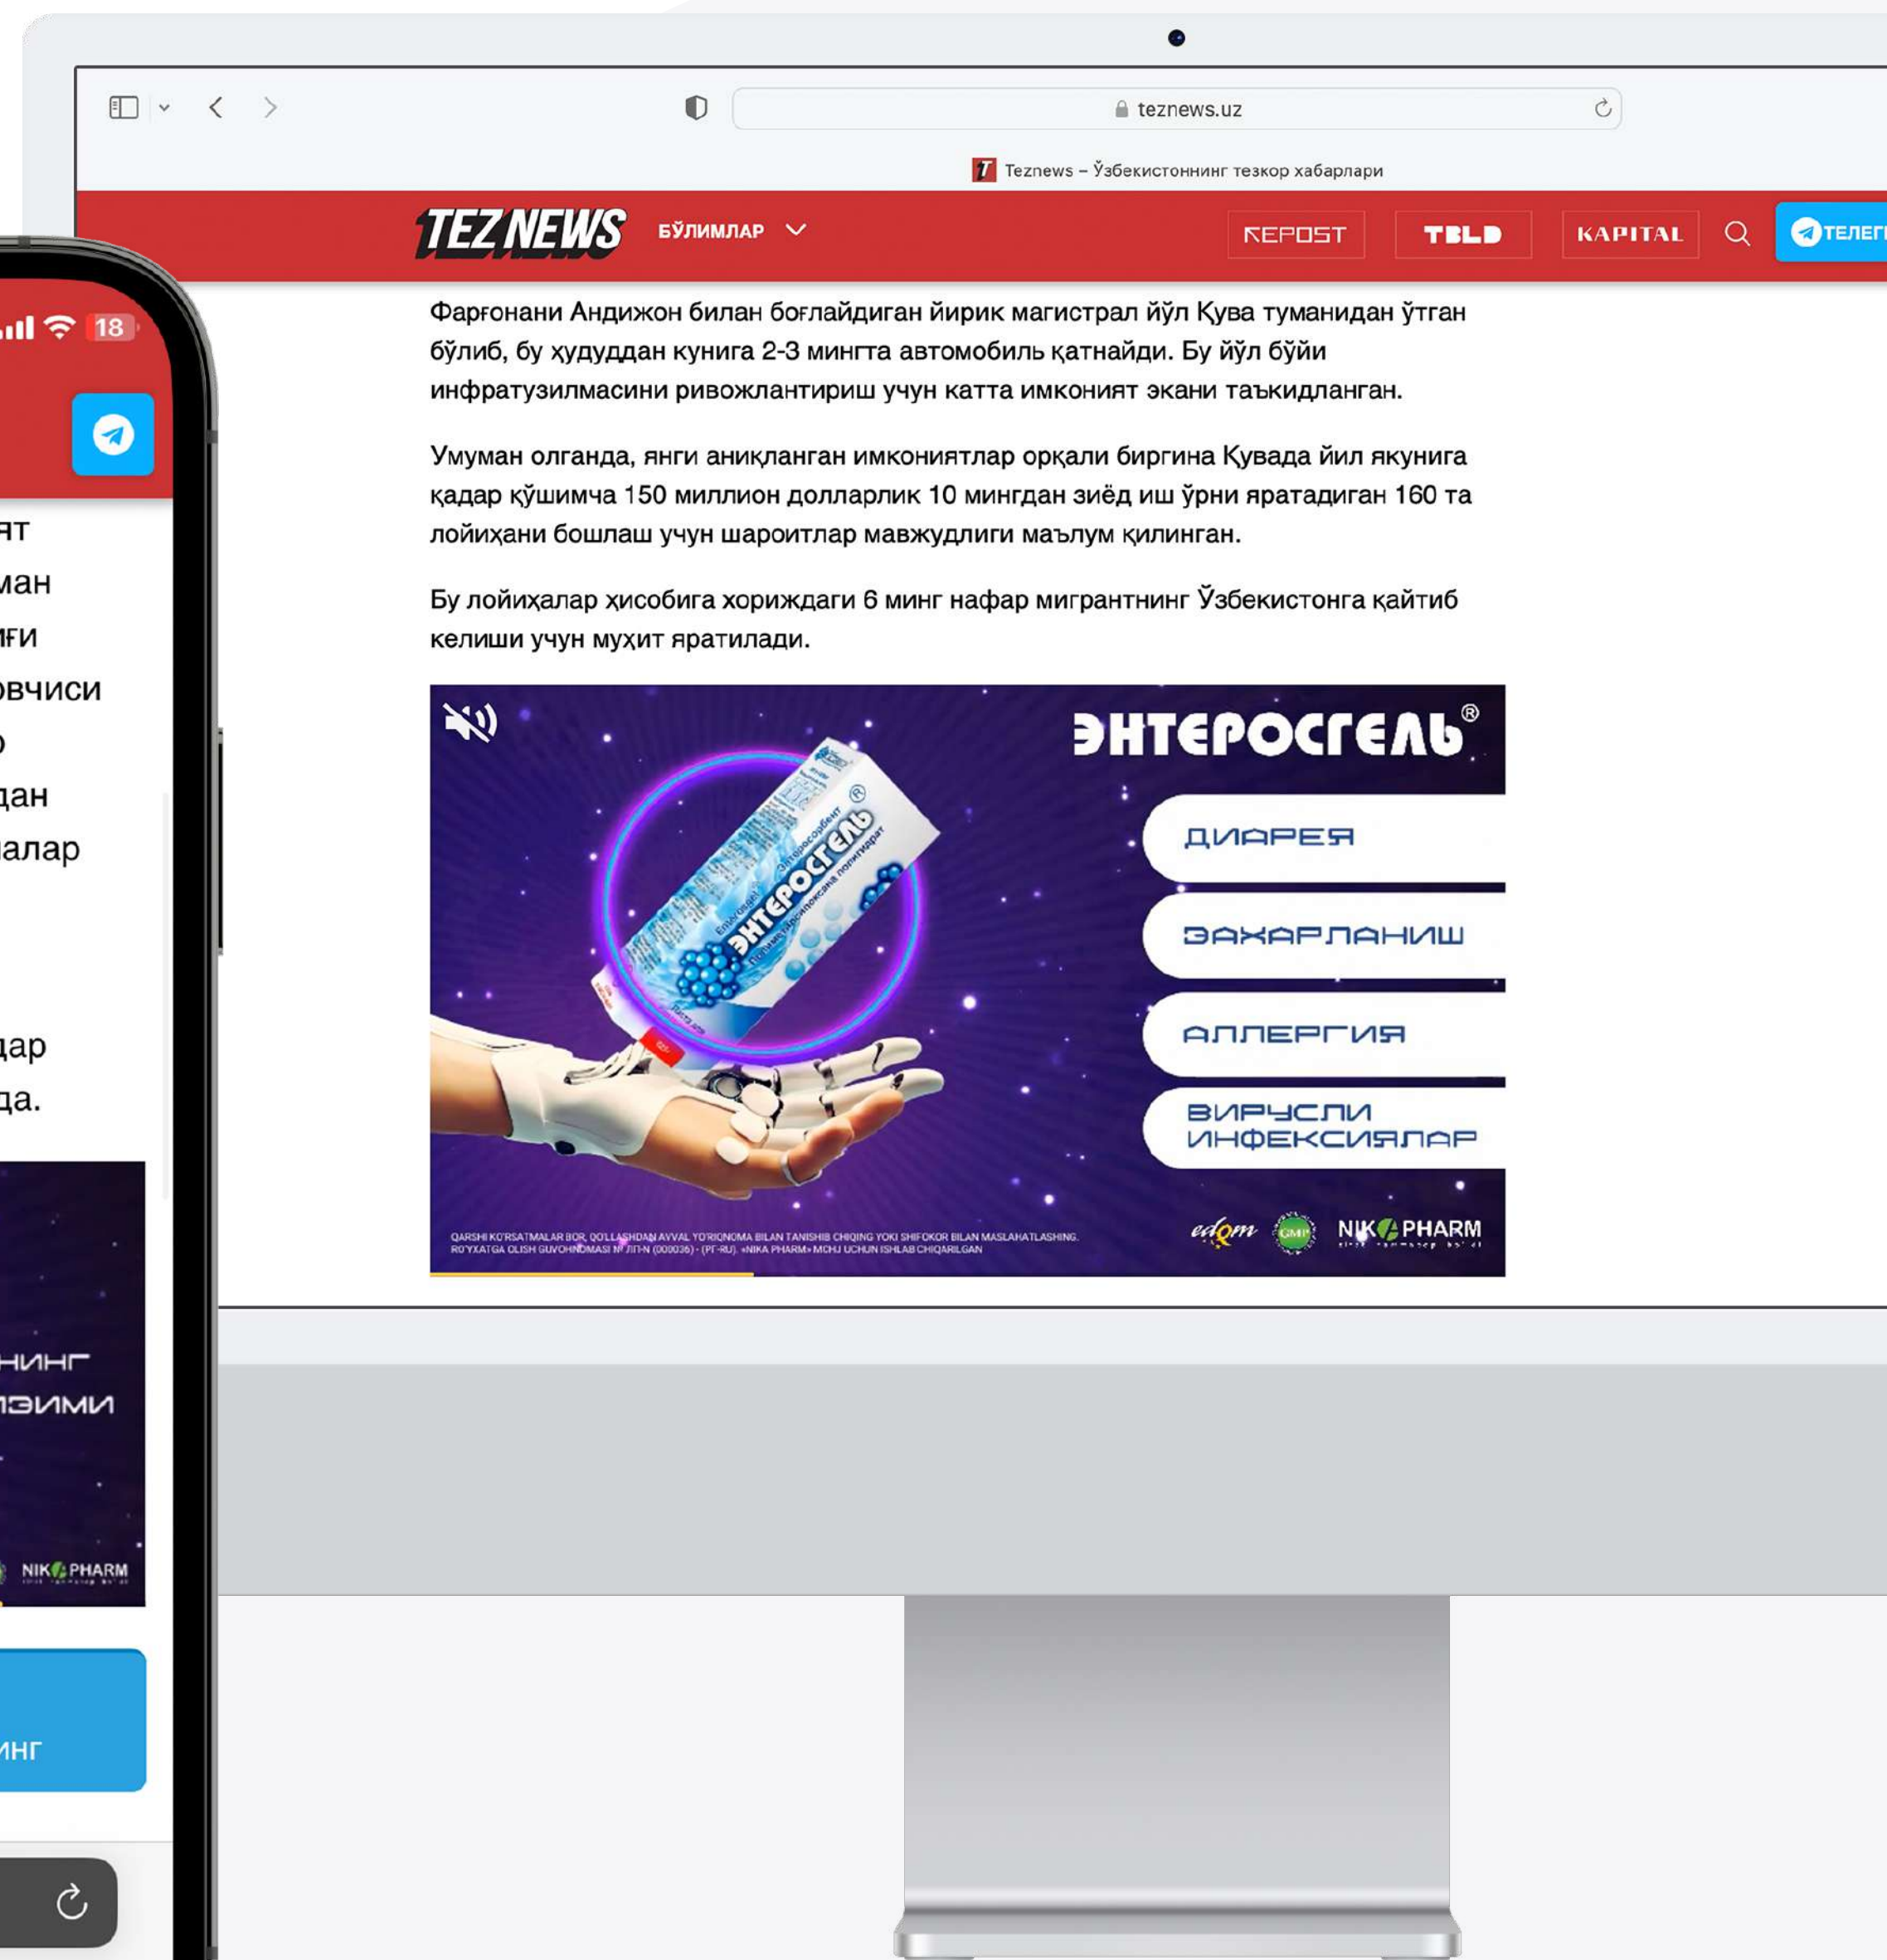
teznews.uz

Teznews – Ўзбекистоннинг тезкор хабарлари

TEZ NEWS БЎЛИМЛАР

REPOST TBLD KAPITAL ТЕЛЕГ

Фарғонани Андижон билан боғлайдиган йирик магистрал йўл Қува туманидан ўтган бўлиб, бу ҳудуддан кунига 2-3 мингта автомобиль қатнайди. Бу йўл бўйи инфратузилмасини ривожлантириш учун катта имконият экани таъкидланган.

Умуман олганда, янги аниқланган имкониятлар орқали биргина Қувада йил якунига қадар қўшимча 150 миллион долларлик 10 мингдан зиёд иш ўрни яратадиган 160 та лойиҳани бошлаш учун шароитлар мавжудлиги маълум қилинган.

Бу лойиҳалар ҳисобига хориждаги 6 минг нафар мигрантнинг Ўзбекистонга қайтиб келиши учун муҳит яратилади.

ЭНТЕРОСГЕЛЬ®

ДИАРЕЯ

ЗАХАРЛАНИШ

АЛЛЕРГИЯ

ВИРУСЛИ ИНФЕКСИЯЛАР

ЭНТЕРОСГЕЛЬ

QARSHI KO'RSATMALAR BOR. QO'LLASHDAN AVVAL YO'RIQNOMA BILAN TANISHIB CHIQING YOKI SHIFOKOR BILAN MASLAHATLASHING. RO'YXATGA OLISH GUVOHNOMASI № ЛП-N (000036) - (РГ-RU). «NIKA PHARM» MCHJ UCHUN ISHLAB CHIQARILGAN

edom GMP NIKA PHARM

18

ят
ман
нги
овчиси
о
дан
алар

дар
да.

нинг
нзими

NIKA PHARM

инг